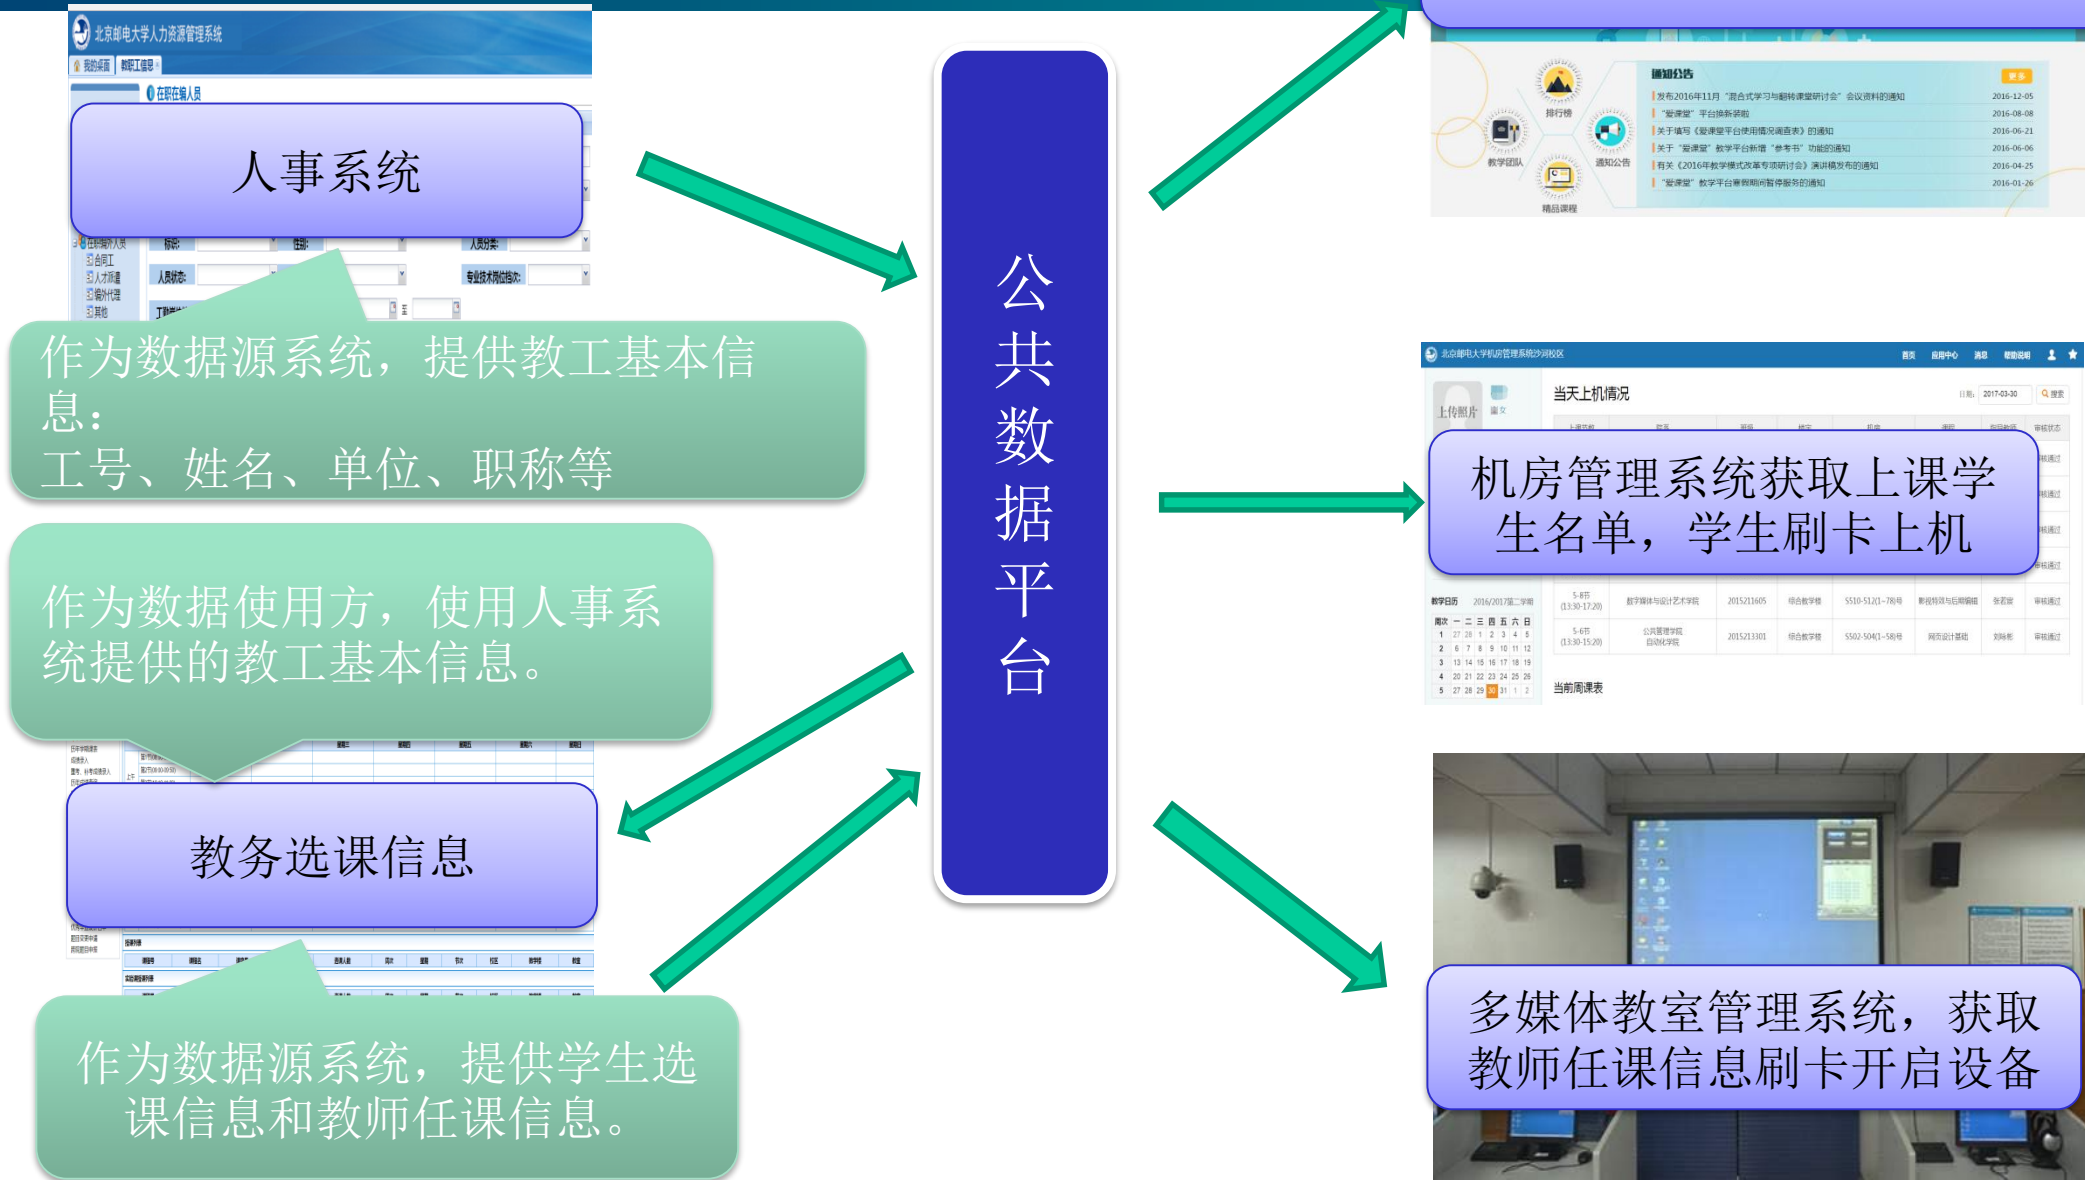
北京邮电大学人力资源管理系统

人事系统

作为数据源系统，提供教工基本信息：
工号、姓名、单位、职称等

作为数据使用方，使用人事系统提供的教工基本信息。

教务选课信息

作为数据源系统，提供学生选课信息和教师任课信息。

公共数据平台

通知公告
发布2016年11月“混合式学习与翻转课堂研讨会”会议资料的通知 2016-12-05
“爱课堂”平台换新装啦 2016-08-08
关于填写《爱课堂平台使用情况调查表》的通知 2016-06-21
关于“爱课堂”教学平台新增“参考书”功能的通知 2016-06-06
有关《2016年教学模式改革专项研讨会》演讲稿发布的通知 2016-04-25
“爱课堂”教学平台寒假期间暂停服务的通知 2016-01-26

北京邮电大学机房管理系统沙河校区
当天上机情况

机房管理系统获取上课学生名单，学生刷卡上机

当前周课表

多媒体教室管理系统，获取教师任课信息刷卡开启设备